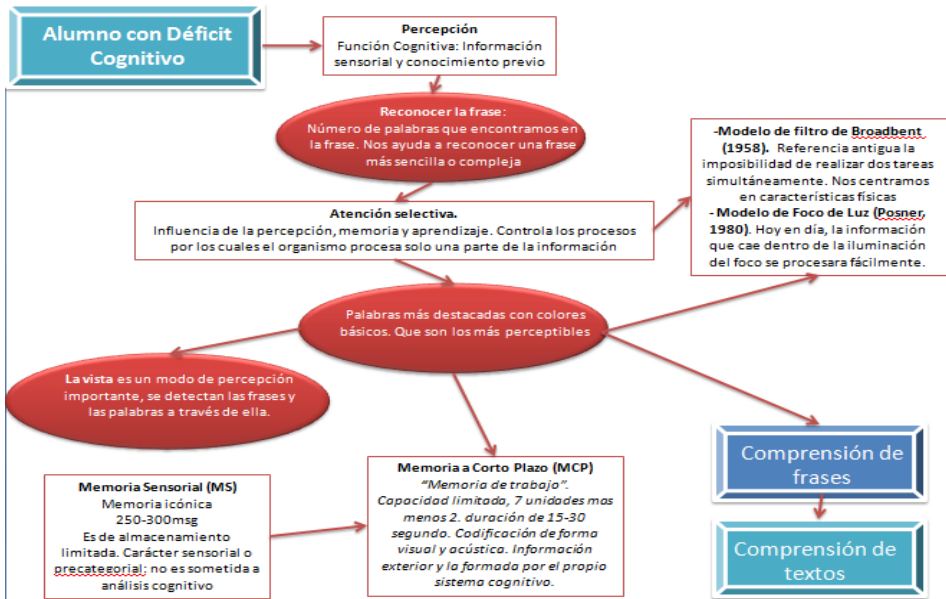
Alumno con Déficit Cognitivo

Percepción
Función Cognitiva: Información sensorial y conocimiento previo

Reconocer la frase:
Número de palabras que encontramos en la frase. Nos ayuda a reconocer una frase más sencilla o compleja

-Modelo de filtro de Broadbent (1958). Referencia antigua la imposibilidad de realizar dos tareas simultáneamente. Nos centramos en características físicas
- Modelo de Foco de Luz (Posner, 1980). Hoy en día, la información que cae dentro de la iluminación del foco se procesara fácilmente.

Atención selectiva.
Influencia de la percepción, memoria y aprendizaje. Controla los procesos por los cuales el organismo procesa solo una parte de la información

Palabras más destacadas con colores básicos. Que son los más perceptibles

La vista es un modo de percepción importante, se detectan las frases y las palabras a través de ella.

Comprensión de frases

Comprensión de textos

Memoria Sensorial (MS)
Memoria icónica
250-300msg
Es de almacenamiento limitada. Carácter sensorial o precategorial; no es sometida a análisis cognitivo

Memoria a Corto Plazo (MCP)
"Memoria de trabajo".
Capacidad limitada, 7 unidades mas menos 2. duración de 15-30 segundo. Codificación de forma visual y acústica. Información exterior y la formada por el propio sistema cognitivo.